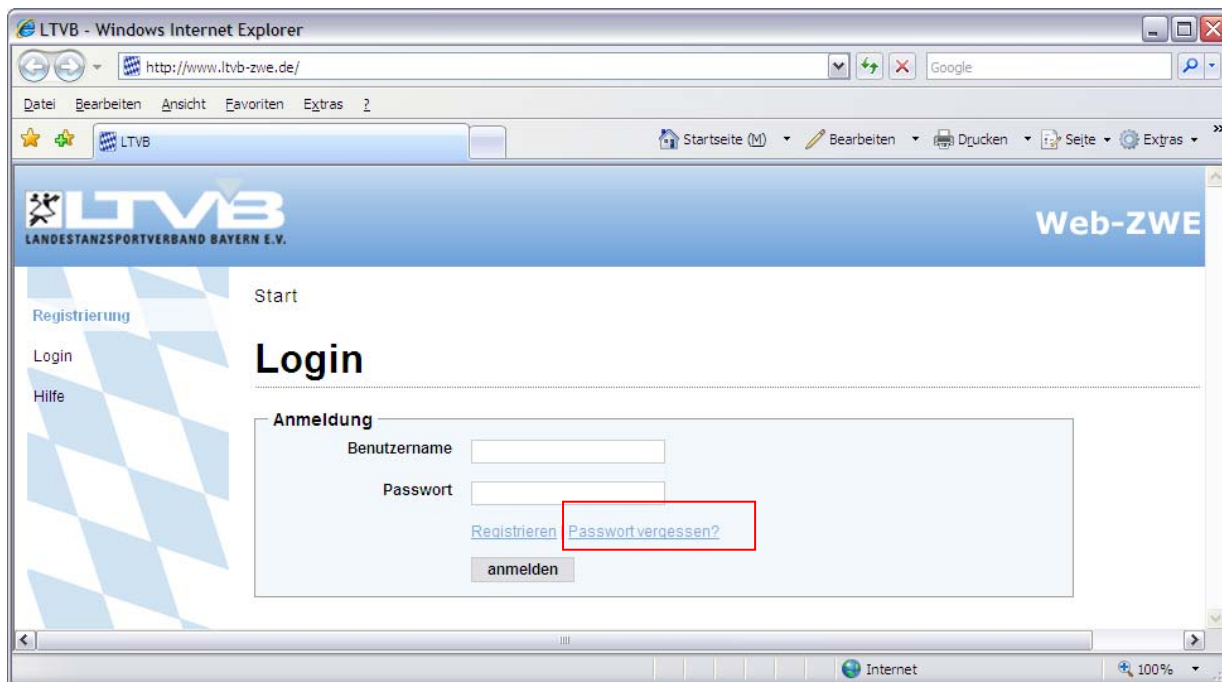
LTVB - Windows Internet Explorer

http://www.ltvb-zwe.de/

Google

Datei Bearbeiten Ansicht Favoriten Extras ?

LTVB

Startseite (M) Bearbeiten Drucken Seite Extras

LTVB
LANDESTANZSPORTVERBAND BAYERN E.V.

Web-ZWE

Registrierung

Login

Hilfe

Start

Login

Anmeldung

Benutzername

Passwort

Registrieren Passwort vergessen?

anmelden

Internet

100%